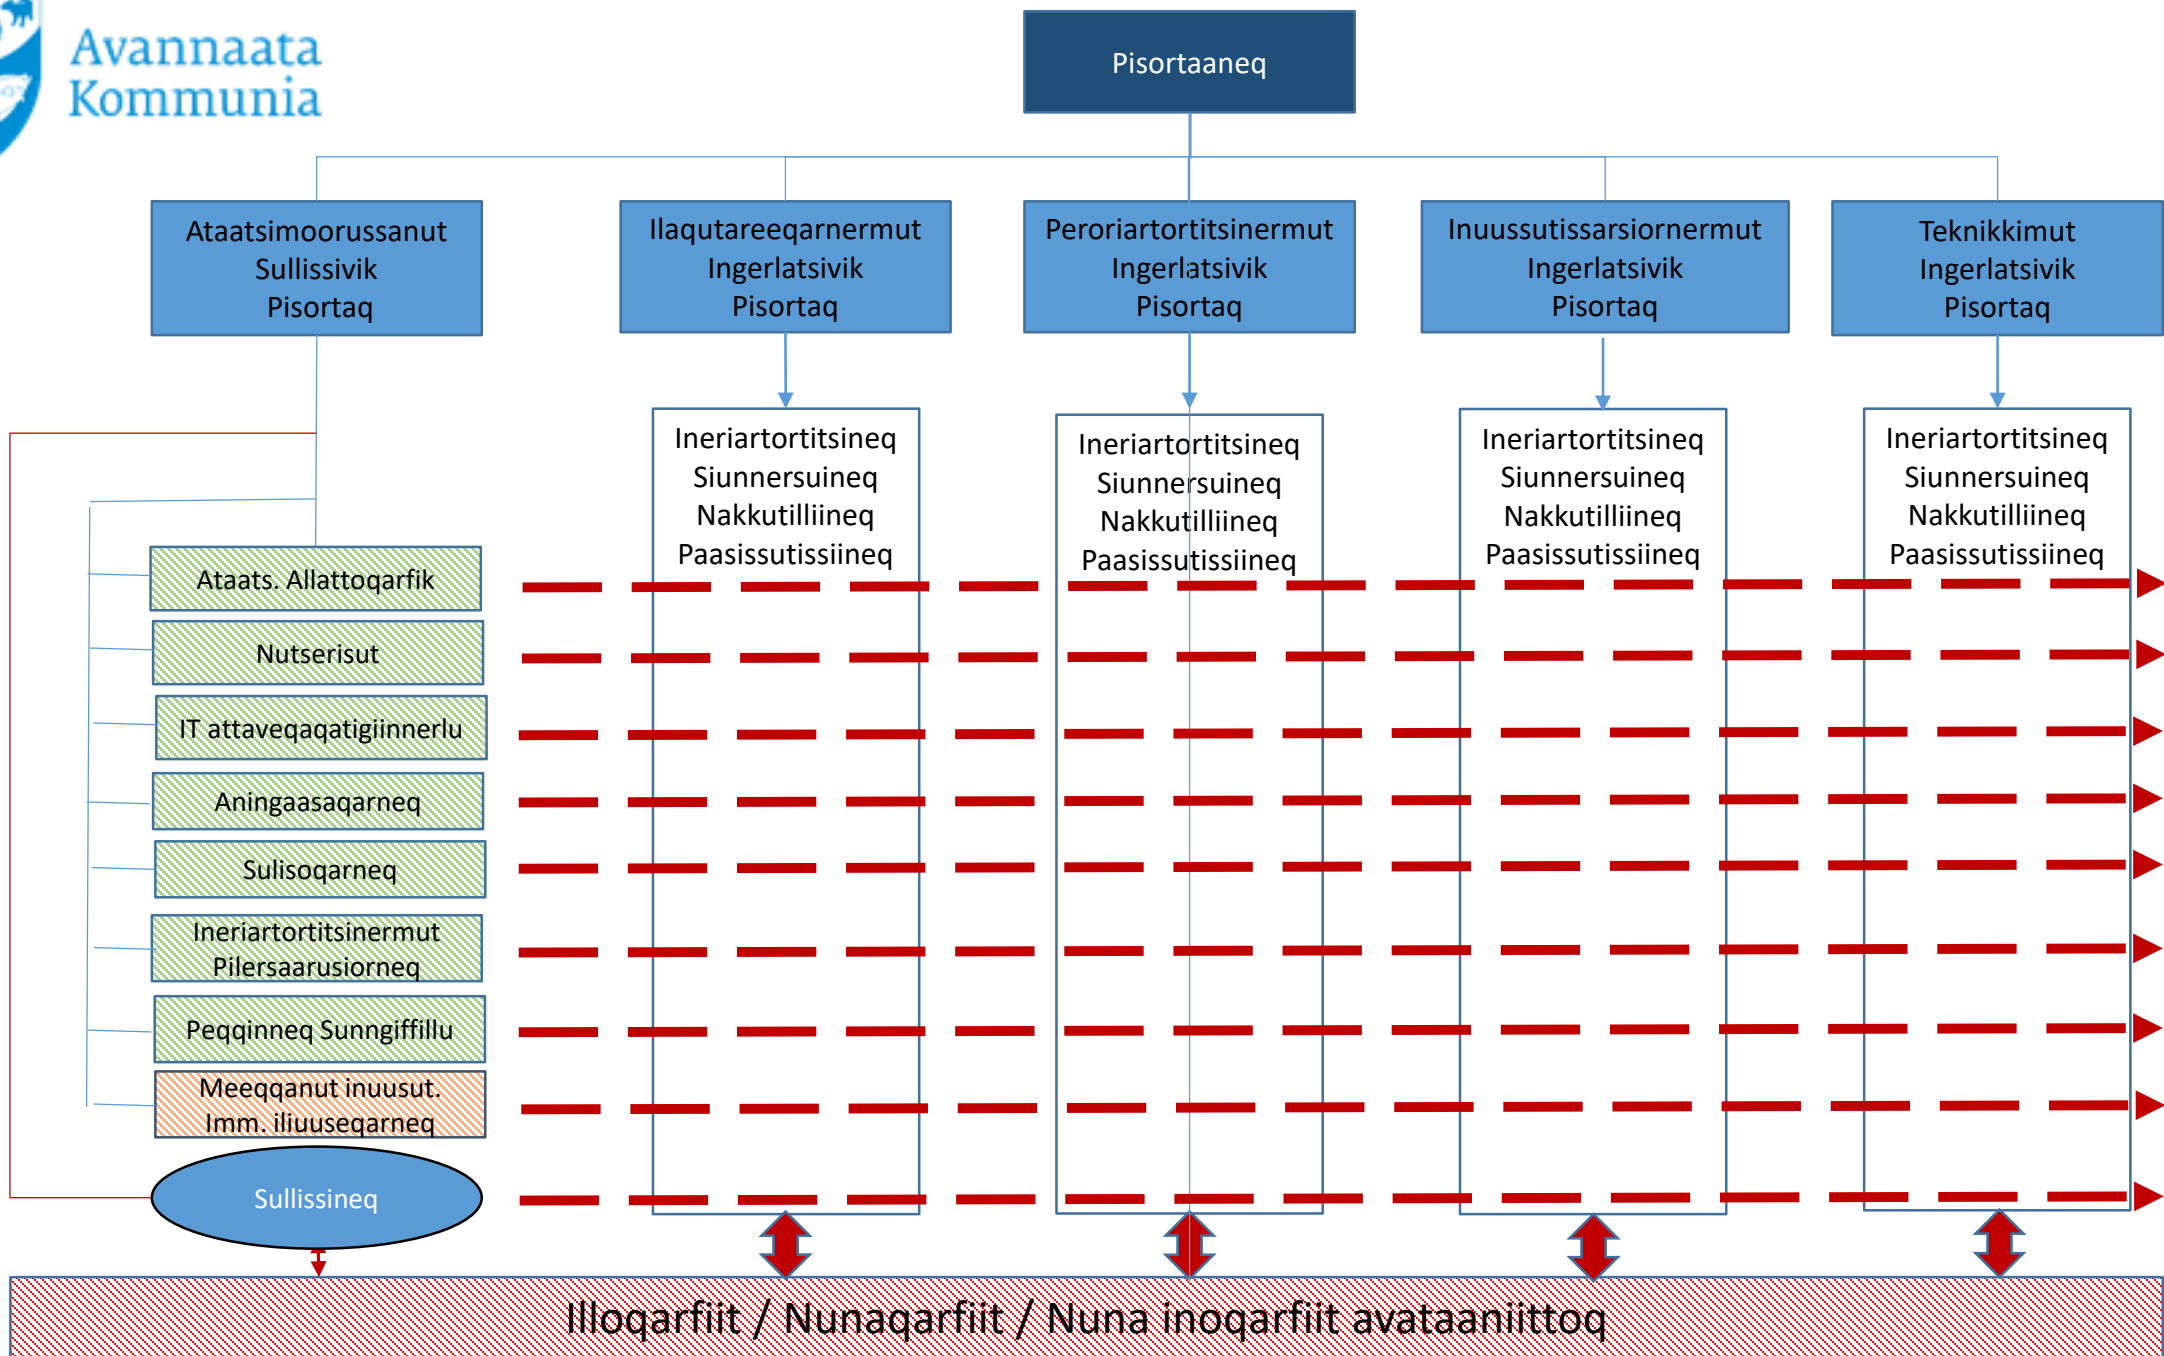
Avannaata Kommunia

Pisortaaneq

Ataatsimoorussanut
Sullissivik
Pisortaq

Ilaqutareeqarnermut
Ingerlatsivik
Pisortaq

Peroriartortitsinermut
Ingerlatsivik
Pisortaq

Inuussutissarsiornermut
Ingerlatsivik
Pisortaq

Teknikkimut
Ingerlatsivik
Pisortaq

Ineriartortitsineq
Siunnersuineq
Nakkutilliineq
Paasissutissiineq

Ineriartortitsineq
Siunnersuineq
Nakkutilliineq
Paasissutissiineq

Ineriartortitsineq
Siunnersuineq
Nakkutilliineq
Paasissutissiineq

Ineriartortitsineq
Siunnersuineq
Nakkutilliineq
Paasissutissiineq

Ataats. Allattoqarfik

Nutserisut

IT attaveqaqatigiinnerlu

Aningaasaqarneq

Sulisoqarneq

Ineriartortitsinermut
Pilersaarusiorneq

Peqqinneq Sunngiffillu

Meeqqanut inuusut.
Imm. iliuuseqarneq

Sullissineq

Illoqarfiit / Nunaqarfiit / Nuna inoqarfiit avataaniittoq